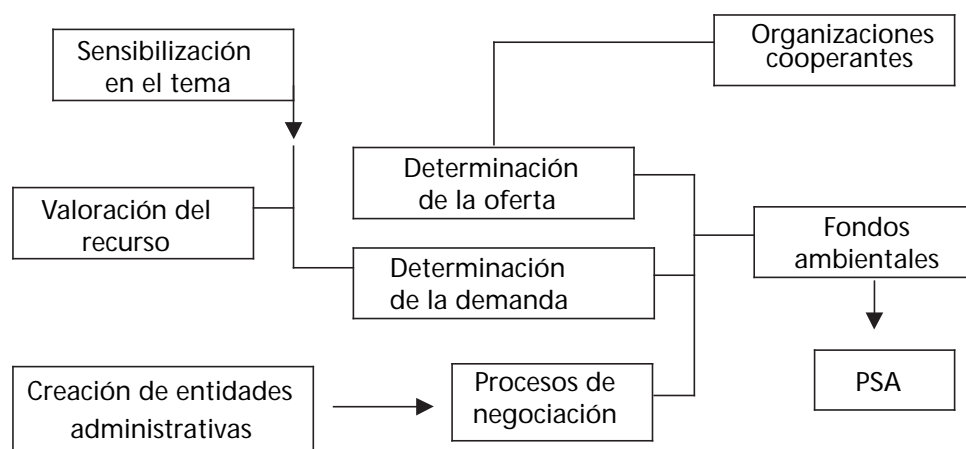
Sensibilización en el tema

Organizaciones cooperantes

Determinación de la oferta

Valoración del recurso

Fondos ambientales

Determinación de la demanda

PSA

Creación de entidades administrativas

Procesos de negociación